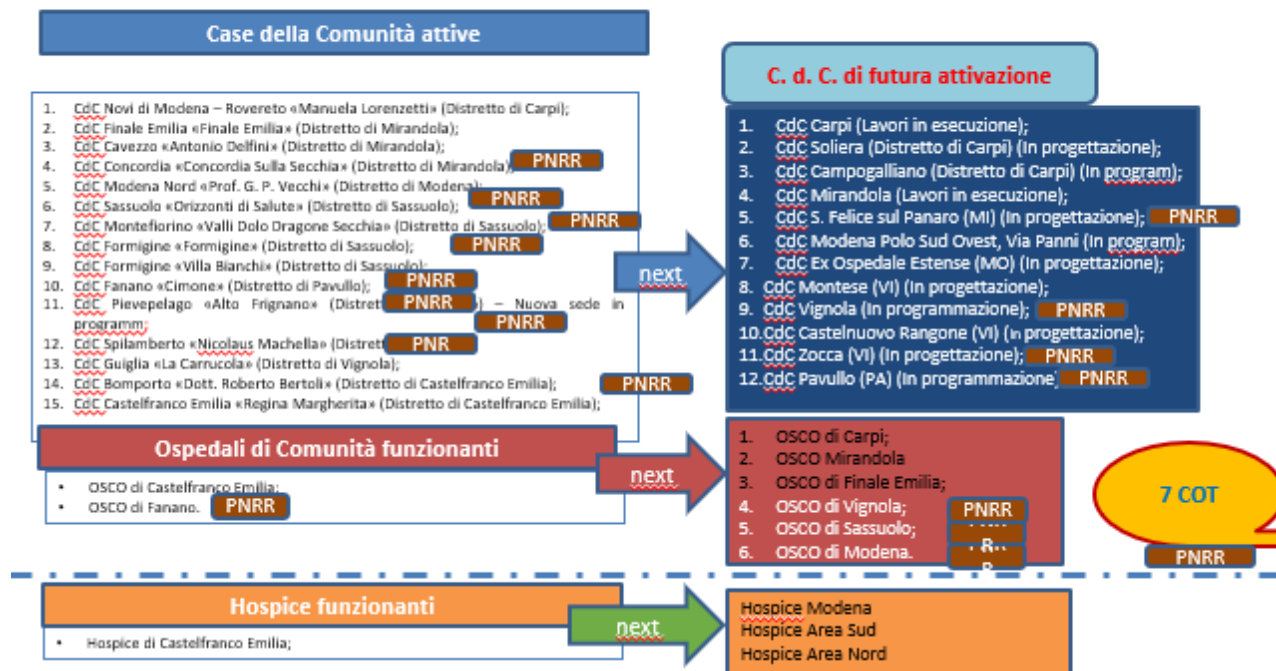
Case della Comunità attive

1. CdC Novi di Modena – Rovereto «Manuela Lorenzetti» (Distretto di Carpi);
2. CdC Finale Emilia «Finale Emilia» (Distretto di Mirandola);
3. CdC Cavezzo «Antonio Delfini» (Distretto di Mirandola);
4. CdC Concordia «Concordia Sulla Secchia» (Distretto di Mirandola) PNRR
5. CdC Modena Nord «Prof. G. P. Vecchi» (Distretto di Modena); PNRR
6. CdC Sassuolo «Orizzonti di Salute» (Distretto di Sassuolo);
7. CdC Montefiorino «Valli Dolo Dragone Secchia» (Distretto di Sassuolo); PNRR
8. CdC Formigine «Formigine» (Distretto di Sassuolo); PNRR
9. CdC Formigine «Villa Bianchi» (Distretto di Sassuolo);
10. CdC Fanano «Cimone» (Distretto di Pavullo); PNRR
11. CdC Pievepelago «Alto Frignano» (Distrett PNRR ) – Nuova sede in programm; PNRR
12. CdC Spilamberto «Nicolaus Machella» (Distrett PNR
13. CdC Guiglia «La Carrucola» (Distretto di Vignola);
14. CdC Bomporto «Dott. Roberto Bertoli» (Distretto di Castelfranco Emilia); PNRR
15. CdC Castelfranco Emilia «Regina Margherita» (Distretto di Castelfranco Emilia);

next

C. d. C. di futura attivazione

1. CdC Carpi (Lavori in esecuzione);
2. CdC Soliera (Distretto di Carpi) (In progettazione);
3. CdC Campogalliano (Distretto di Carpi) (In program);
4. CdC Mirandola (Lavori in esecuzione);
5. CdC S. Felice sul Panaro (MI) (In progettazione); PNRR
6. CdC Modena Polo Sud Ovest, Via Panni (In program);
7. CdC Ex Ospedale Estense (MO) (In progettazione);
8. CdC Montese (VI) (In progettazione);
9. CdC Vignola (In programmazione); PNRR
10. CdC Castelnuovo Rangone (VI) (In progettazione);
11. CdC Zocca (VI) (In progettazione); PNRR
12. CdC Pavullo (PA) (In programmazione) PNRR

Ospedali di Comunità funzionanti

• OSCO di Castelfranco Emilia;
• OSCO di Fanano. PNRR

next

1. OSCO di Carpi;
2. OSCO Mirandola
3. OSCO di Finale Emilia;
4. OSCO di Vignola; PNRR
5. OSCO di Sassuolo; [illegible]
6. OSCO di Modena. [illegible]

7 COT

PNRR

Hospice funzionanti

• Hospice di Castelfranco Emilia;

next

Hospice Modena
Hospice Area Sud
Hospice Area Nord